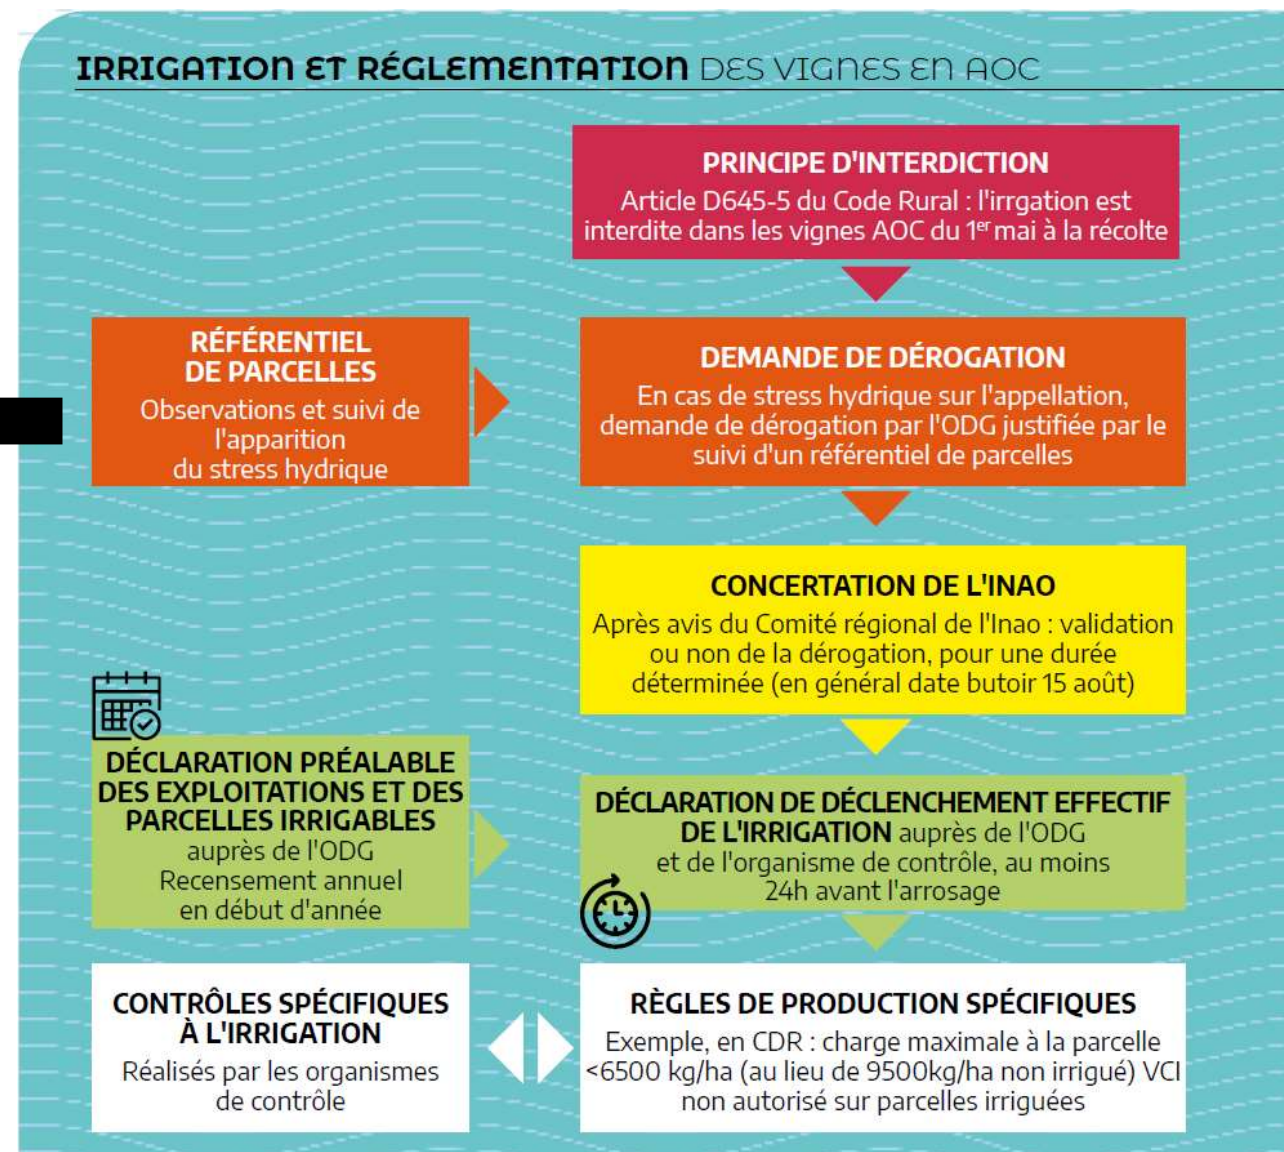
IRRIGATION ET RÉGLEMENTATION DES VIGNES EN AOC

PRINCIPE D'INTERDICTION
Article D645-5 du Code Rural : l'irrgation est interdite dans les vignes AOC du 1$^{er}$ mai à la récolte

RÉFÉRENTIEL DE PARCELLES
Observations et suivi de l'apparition du stress hydrique

DEMANDE DE DÉROGATION
En cas de stress hydrique sur l'appellation, demande de dérogation par l'ODG justifiée par le suivi d'un référentiel de parcelles

CONCERTATION DE L'INAO
Après avis du Comité régional de l'Inao : validation ou non de la dérogation, pour une durée déterminée (en général date butoir 15 août)

DÉCLARATION PRÉALABLE DES EXPLOITATIONS ET DES PARCELLES IRRIGABLES
auprès de l'ODG
Recensement annuel en début d'année

DÉCLARATION DE DÉCLENCHEMENT EFFECTIF DE L'IRRIGATION auprès de l'ODG et de l'organisme de contrôle, au moins 24h avant l'arrosage

CONTRÔLES SPÉCIFIQUES À L'IRRIGATION
Réalisés par les organismes de contrôle

RÈGLES DE PRODUCTION SPÉCIFIQUES
Exemple, en CDR : charge maximale à la parcelle <6500 kg/ha (au lieu de 9500kg/ha non irrigué) VCI non autorisé sur parcelles irriguées